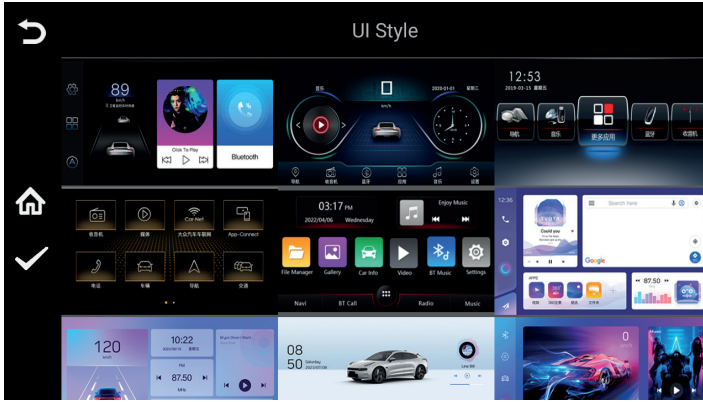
UI Style

89
km/h

Click To Play

Bluetooth

0
km/h

2020-01-01

音乐 导航 收音机 蓝牙 应用 音乐 设置

12:53
2019-03-15 星期五

导航 音乐 更多应用 蓝牙 收音机

收音机 媒体 Car Net App-Connect

电话 车辆 导航 交通

03:17 PM
2022/04/06 Wednesday

Enjoy Music

File Manager Gallery Car Info Video BT Music Settings

Navi BT Call Radio Music

12:36

Could you

Search here

Google

87.50

120

10:22

87.50

08
50

0

Music